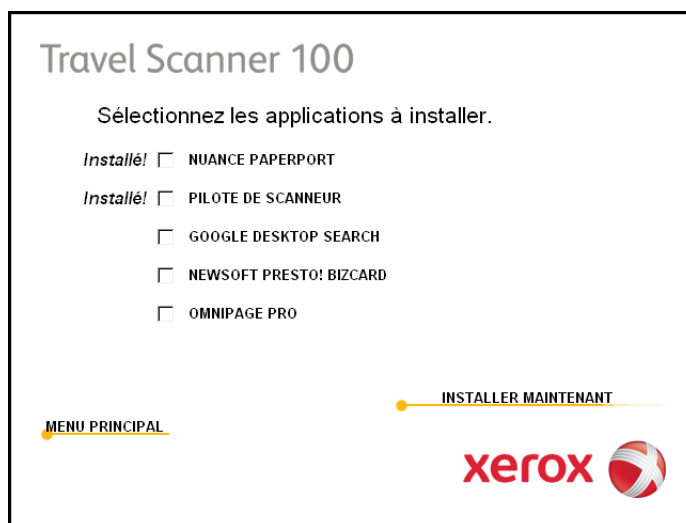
Travel Scanner 100

Sélectionnez les applications à installer.

Installé! NUANCE PAPERPORT

Installé! PILOTE DE SCANNEUR

GOOGLE DESKTOP SEARCH

NEWSOFT PRESTO! BIZCARD

OMNIPAGE PRO

INSTALLER MAINTENANT

MENU PRINCIPAL

xerox